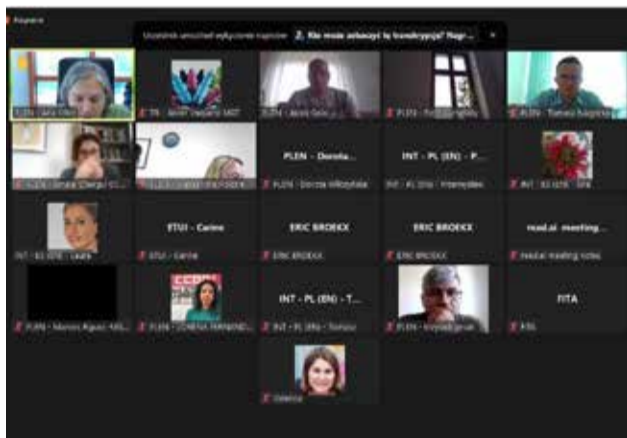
Uczestnik uruchomił wyłączenie napisów  Nie można zobaczyć tej transkrypcji? Napr...

PLEN - Dorota...

INT - PL (EN) - P...

ETUI - Carine

ERIC BROEKX

ERIC BROEKX

read.ai meeting...

INT - PL (EN) - T...

FITA

PLEN - Dorota Młodyńska

ETUI - Carine

ERIC BROEKX

ERIC BROEKX

read.ai meeting notes

INT - PL (EN) - Tomasz

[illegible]